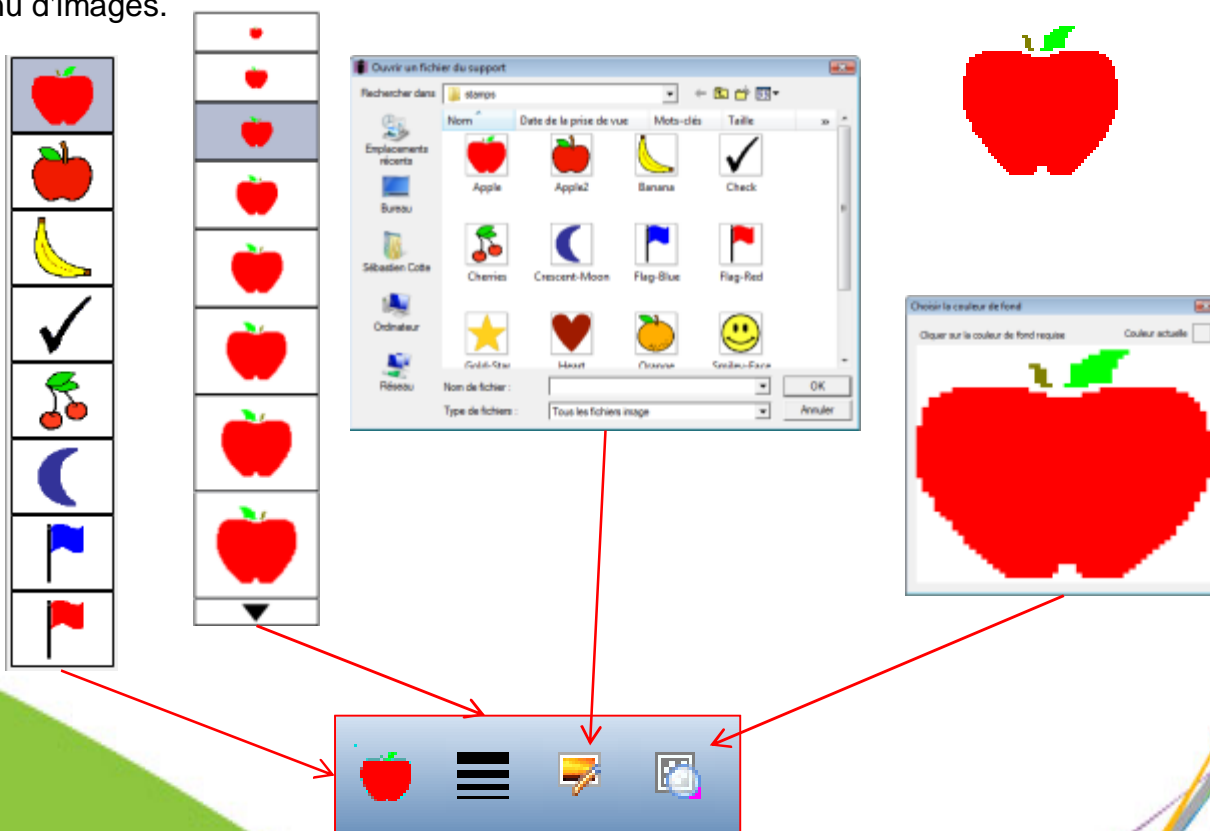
nu d'images.

Ouvrir un fichier du support

Rechercher dans stamps

Nom Date de la prise de vue Mots-clés Taille »

Emplacements récents

Bureau

Sébastien Cotte

Ordinateur

Réseau

Apple Apple2 Banana Check

Cherries Crescent-Moon Flag-Blue Flag-Red

Gold-Star Heart Orange Smiley-Face

Nom de fichier :

Type de fichiers : Tous les fichiers image

OK

Annuler

Choisir la couleur de fond

Cliquer sur la couleur de fond requise

Couleur actuelle